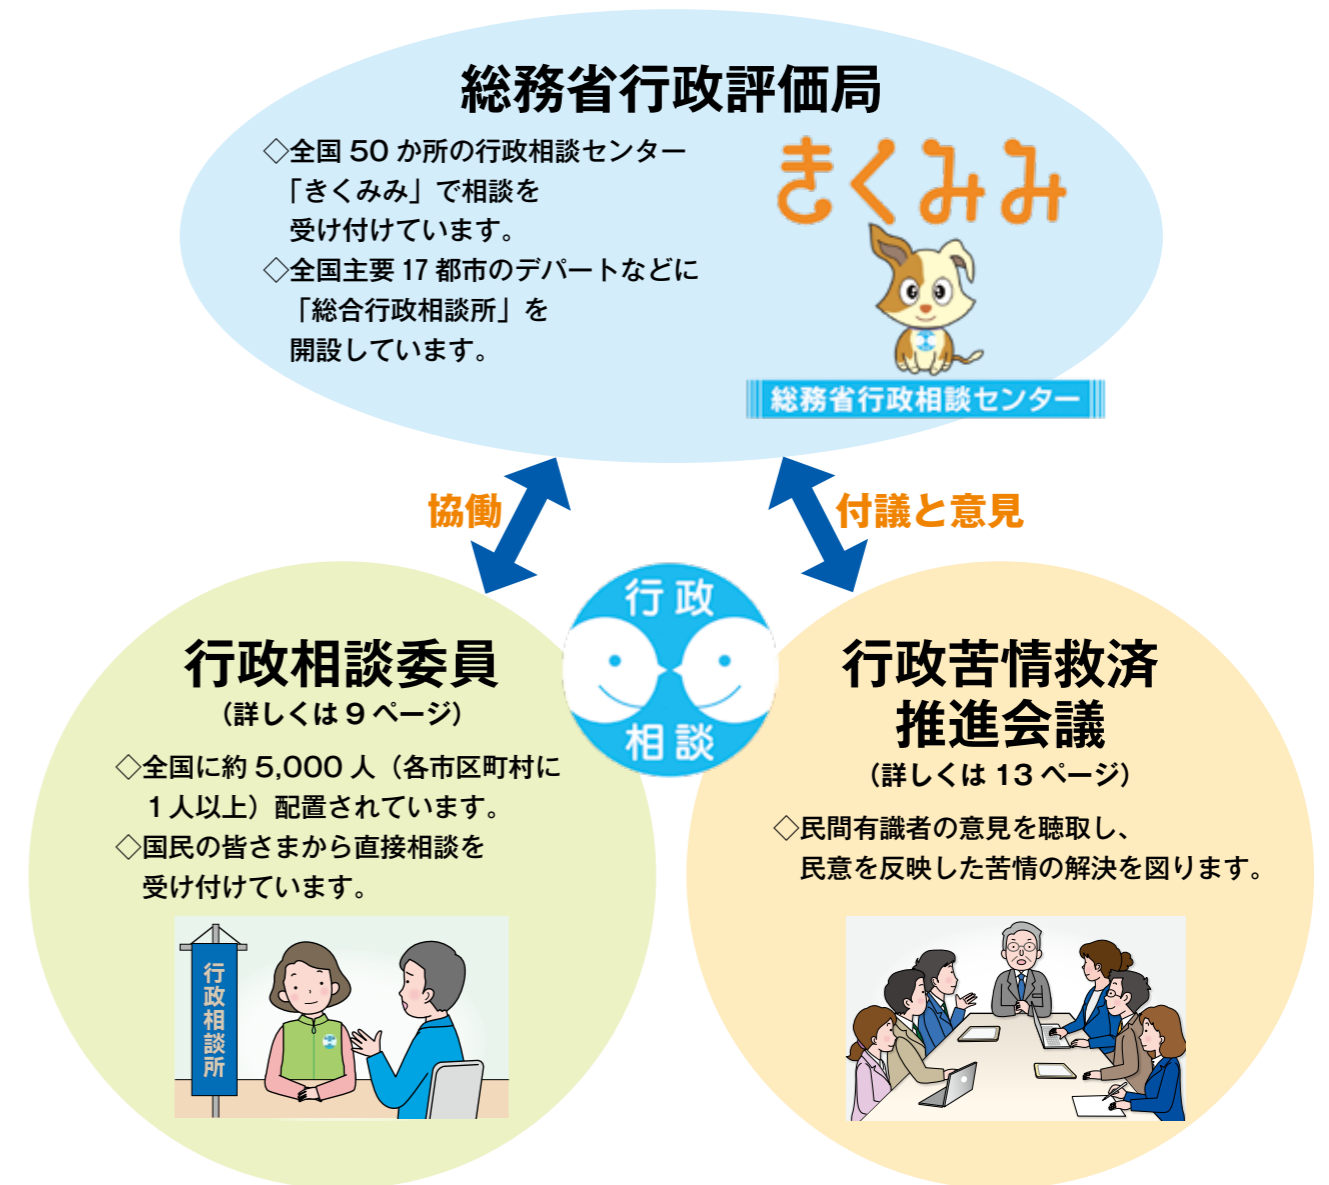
総務省行政評価局

◇全国 50 か所の行政相談センター「きくみみ」で相談を受け付けています。
◇全国主要 17 都市のデパートなどに「総合行政相談所」を開設しています。

きくみみ

総務省行政相談センター

協働

付議と意見

行政
相談

行政相談委員
（詳しくは 9 ページ）

◇全国に約 5,000 人（各市区町村に 1 人以上）配置されています。
◇国民の皆さまから直接相談を受け付けています。

行政相談所

行政苦情救済推進会議
（詳しくは 13 ページ）

◇民間有識者の意見を聴取し、民意を反映した苦情の解決を図ります。